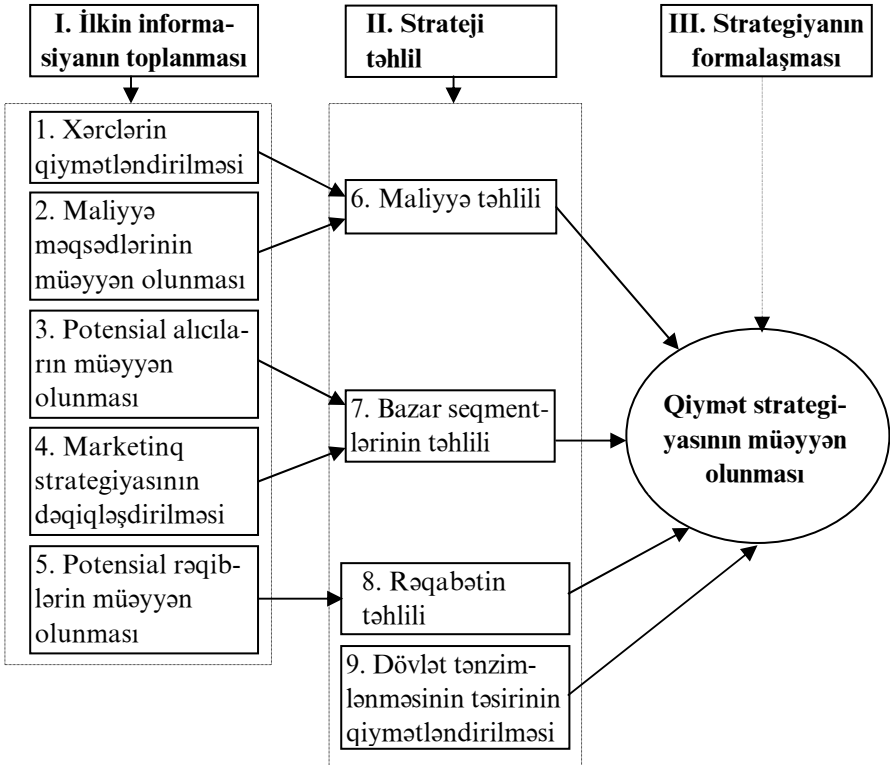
I. İlkin informasiyanın toplanması

II. Strateji təhlil

III. Strategiyanın formalaşması

1. Xərclərin qiymətləndirilməsi

2. Maliyyə məqsədlərinin müəyyən olunması

3. Potensial alıcıların müəyyən olunması

4. Marketinq strategiyasının dəqiqləşdirilməsi

5. Potensial rəqiblərin müəyyən olunması

6. Maliyyə təhlili

7. Bazar seqmentlərinin təhlili

8. Rəqabətin təhlili

9. Dövlət tənzimlənməsinin təsirinin qiymətləndirilməsi

Qiymət strategiyasının müəyyən olunması